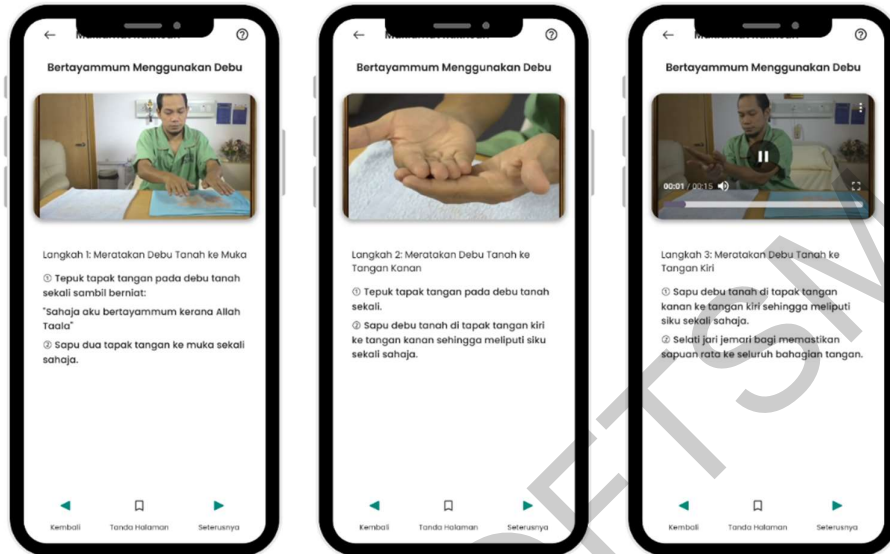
Bertayammum Menggunakan Debu

Langkah 1: Meratakan Debu Tanah ke Muka

① Tepuk tapak tangan pada debu tanah sekali sambil berniat:

"Sahaja aku bertayammum kerana Allah Taala"

② Sapu dua tapak tangan ke muka sekali sahaja.

Kembali Tanda Halaman Seterusnya

Bertayammum Menggunakan Debu

Langkah 2: Meratakan Debu Tanah ke Tangan Kanan

① Tepuk tapak tangan pada debu tanah sekali.

② Sapu debu tanah di tapak tangan kiri ke tangan kanan sehingga meliputi siku sekali sahaja.

Kembali Tanda Halaman Seterusnya

Bertayammum Menggunakan Debu

00:01 / 00:15

Langkah 3: Meratakan Debu Tanah ke Tangan Kiri

① Sapu debu tanah di tapak tangan kanan ke tangan kiri sehingga meliputi siku sekali sahaja.

② Selati jari jemari bagi memastikan sapuan rata ke seluruh bahagian tangan.

Kembali Tanda Halaman Seterusnya

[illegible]FTSM